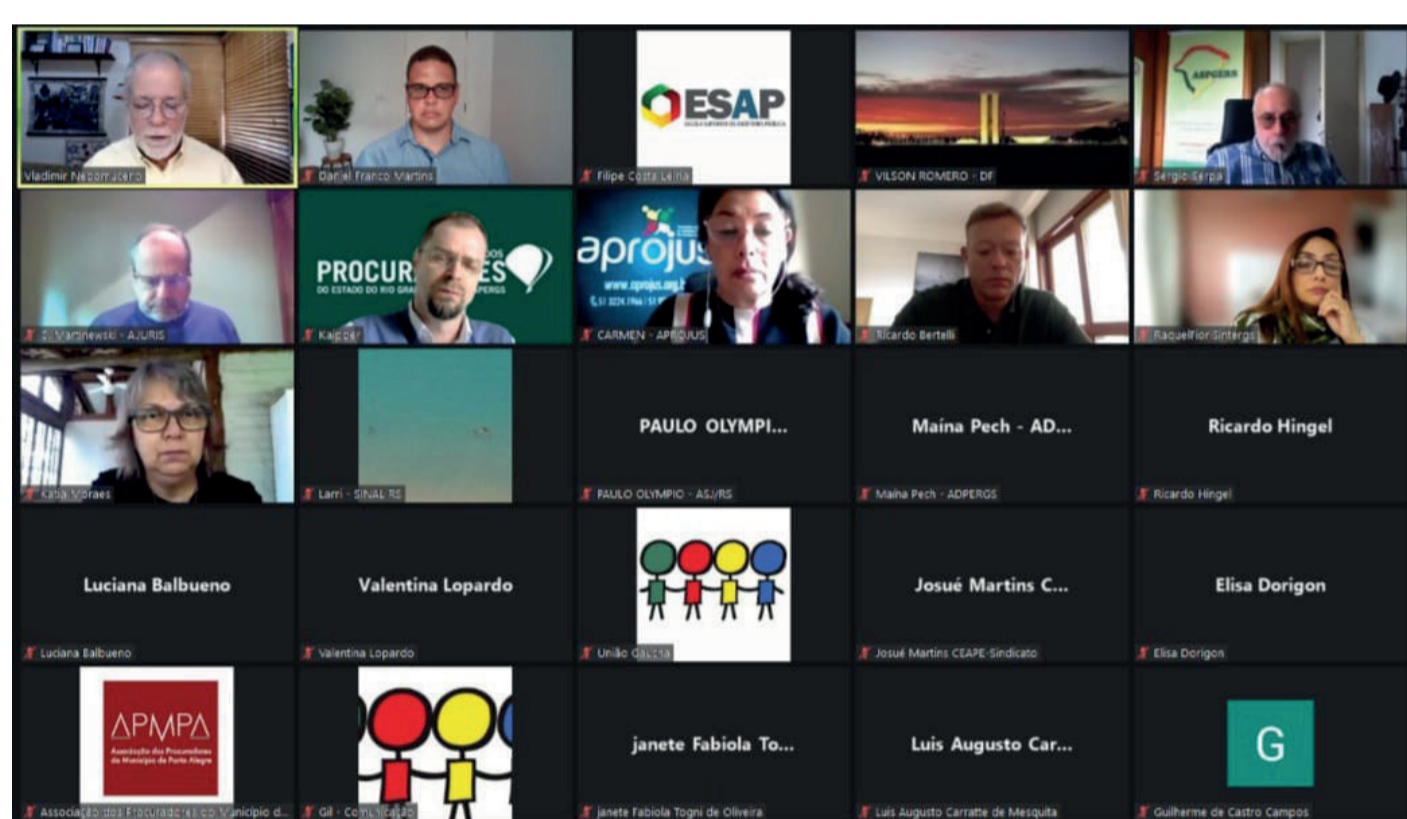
Vladimir Nepomuceno

Daniel Franco Martins

ESAP

Filipe Costa Leiria

VILSON ROMERO - DF

ASPGERS

Sergio Serpa

C. Martinewski - AJURIS

PROCURADORES DO ESTADO DO RIO GRANDE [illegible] APERGS

Kaipper

aprojus www.aprojus.org.b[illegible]

CARMEN - APROJUS

Ricardo Bertelli

Raquelflor-Sintergs

Katia Moraes

Larri - SINAL RS

PAULO OLYMPI...

PAULO OLYMPIO - ASJ/RS

Maína Pech - AD...

Maína Pech - ADPERGS

Ricardo Hingel

Ricardo Hingel

Luciana Balbueno

Luciana Balbueno

Valentina Lopardo

Valentina Lopardo

União Gaúcha

Josué Martins C...

Josué Martins CEAPE-Sindicato

Elisa Dorigon

Elisa Dorigon

APMPA Associação dos Procuradores do Município de Porto Alegre

Associação dos Procuradores do Município d...

Gil - Comunicação

janete Fabiola To...

janete Fabiola Togni de Oliveira

Luis Augusto Car...

Luis Augusto Carratte de Mesquita

G

Guilherme de Castro Campos